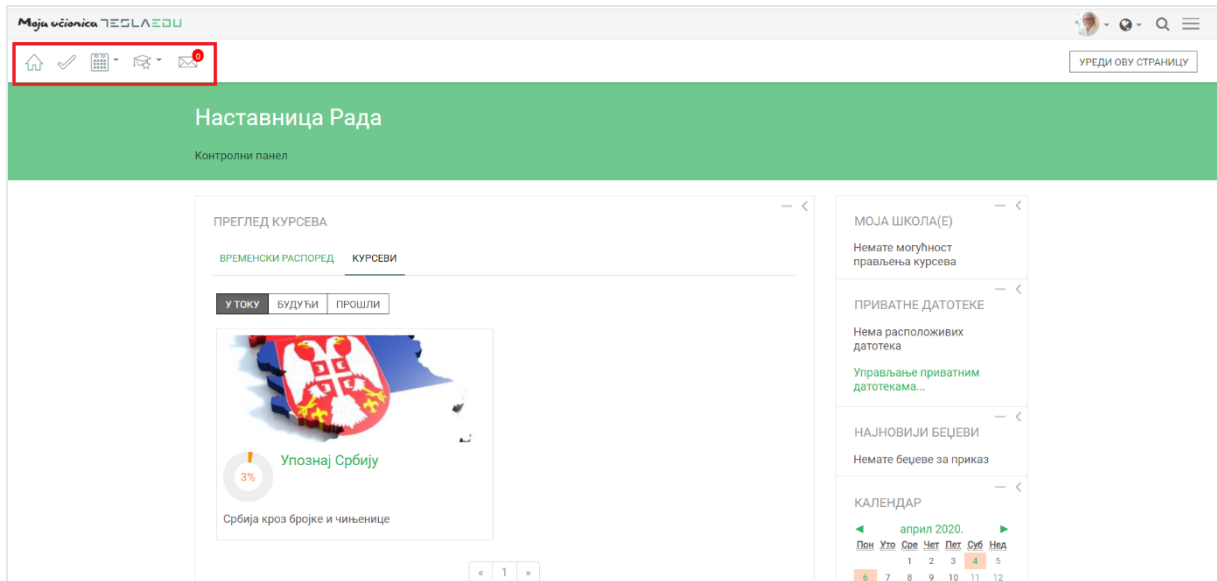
Moja učionica TESLAEDU

0

УРЕДИ ОВУ СТРАНИЦУ

Наставница Рада

Контролни панел

ПРЕГЛЕД КУРСЕВА

ВРЕМЕНСКИ РАСПОРЕД КУРСЕВИ

У ТОКУ БУДУЋИ ПРОШЛИ

3%

Упознај Србију

Србија кроз бројке и чињенице

« 1 »

МОЈА ШКОЛА(Е)

Немате могућност прављења курсева

ПРИВАТНЕ ДАТОТЕКЕ

Нема расположивих датотека

Управљање приватним датотекама...

НАЈНОВИЈИ БЕЏЕВИ

Немате беџеве за приказ

КАЛЕНДАР

◄ април 2020. ►

| Пон | Уто | Сре | Чет | Пет | Суб | Нед |
|---|---|---|---|---|---|---|
| | | 1 | 2 | 3 | 4 | 5 |
| 6 | 7 | 8 | 9 | 10 | 11 | 12 |